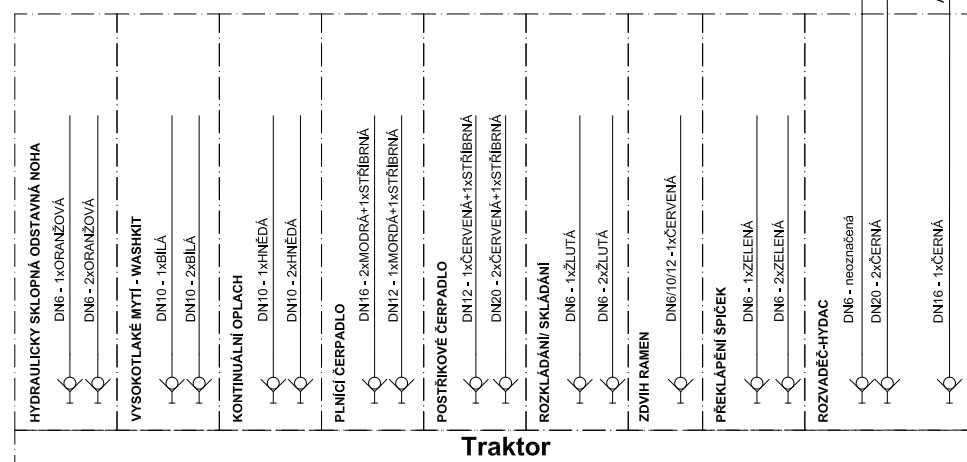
HYDRAULICKY SKLOPNÁ ODSTAVNÁ NOHA
DN6 - 1xORANŽOVÁ
DN6 - 2xORANŽOVÁ

VYSOKOTLAKÉ MYTÍ - WASHKIT
DN10 - 1xBÍLÁ
DN10 - 2xBÍLÁ

KONTINUÁLNÍ OPLACH
DN10 - 1xHNĚDÁ
DN10 - 2xHNĚDÁ

PLNÍCÍ ČERPADLO
DN16 - 2xMODRÁ+1xSTŘÍBRNÁ
DN12 - 1xMORDÁ+1xSTŘÍBRNÁ

POSTŘIKOVÉ ČERPADLO
DN12 - 1xČERVENÁ+1xSTŘÍBRNÁ
DN20 - 2xČERVENÁ+1xSTŘÍBRNÁ

ROZKLÁDÁNÍ/ SKLÁDÁNÍ
DN6 - 1xŽLUTÁ
DN6 - 2xŽLUTÁ

ZDVIH RAMEN
DN6/10/12 -1xČERVENÁ

PŘEKLÁPĚNÍ ŠPIČEK
DN6 - 1xZELENÁ
DN6 - 2xZELENÁ

ROZVADĚČ-HYDAC
DN6 - neoznačená
DN20 - 2xČERNÁ
DN16 - 1xČERNÁ

Traktor